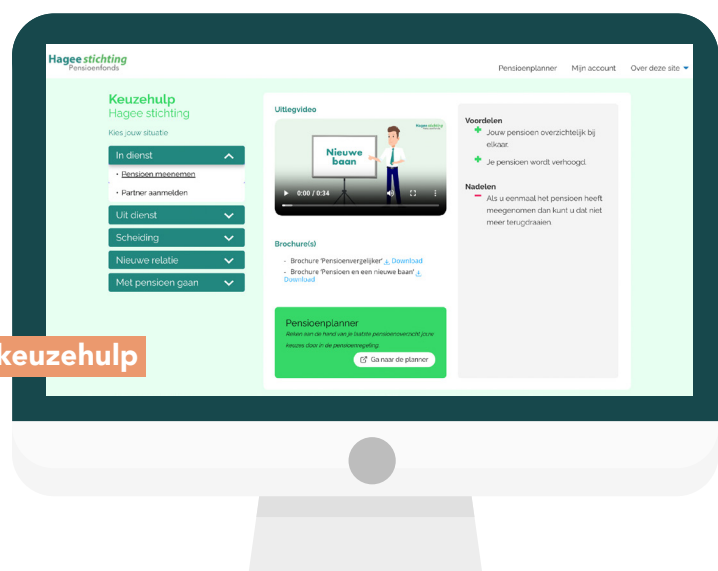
Hagee stichting
Pensioenfonds

Pensioenplanner Mijn account Over deze site

Keuzehulp
Hagee stichting
Kies jouw situatie

In dienst
• Pensioen meenemen
• Partner aanmelden
Uit dienst
Scheiding
Nieuwe relatie
Met pensioen gaan

Uitlegvideo
Hagee stichting
Nieuwe baan
0:00 / 0:34

Brochure(s)
- Brochure 'Pensioenvergelijker' Download
- Brochure 'Pensioen en een nieuwe baan' Download

Pensioenplanner
Reken aan de hand van je laatste pensioenoverzicht je re keuzes door in de pensioenregeling.
Ga naar de planner

Voordelen
Jouw pensioen overzichtelijk bij elkaar.
Je pensioen wordt verhoogd.

Nadelen
Als u eenmaal het pensioen heeft meegenomen dan kunt u dat niet meer terugdraaien.

keuzehulp